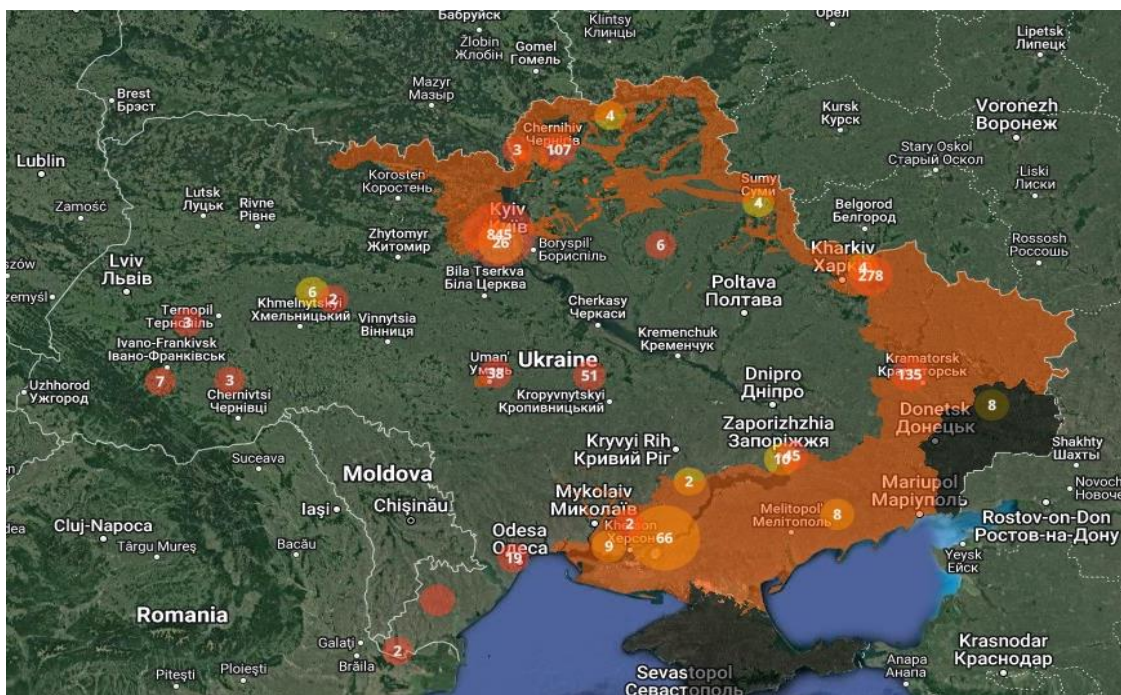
Бабруйск
Klintsy
Клинцы
Орел
Lipetsk
Липецк
Žlobin
Жлобін
Gomel
Гомель
Brest
Брэст
Mazyr
Мазыр
Kursk
Курск
Voronezh
Воронеж
Lublin
Chernihiv
Чернігів
4
3
107
Stary Oskol
Старый Оскол
Liski
Лиски
Korosten
Коростень
Sumy
Суми
4
Zamość
Lutsk
Луцьк
Rivne
Рівне
Kyiv
Київ
845
26
Belgorod
Белгород
Zhytomyr
Житомир
Boryspil'
Бориспіль
6
Kharkiv
Харків
4
278
Rossosh
Россошь
szów
Lviv
Львів
Bila Tserkva
Біла Церква
Poltava
Полтава
zemyśl
6
2
Khmelnytskyi
Хмельницький
Vinnytsia
Вінниця
Cherkasy
Черкаси
Ternopil
Тернопіль
3
Kremenchuk
Кременчук
Ivano-Frankivsk
Івано-Франківськ
Uman'
Умань
38
Ukraine
51
Kramatorsk
Краматорськ
135
Uzhhorod
Ужгород
7
3
Chernivtsi
Чернівці
Kropyvnytskyi
Кропивницький
Dnipro
Дніпро
Donetsk
Донецьк
8
Zaporizhzhia
Запоріжжя
Shakhty
Шахты
Kryvyi Rih
Кривий Ріг
10
15
Suceava
Moldova
2
Mariupol
Маріуполь
Novoch
Новоче
Iași
Chișinău
Mykolaiv
Миколаїв
2
Melitopol'
Мелітополь
8
Rostov-on-Don
Ростов-на-Дону
dea
Cluj-Napoca
Odesa
Одеса
Kherson
Херсон
9
66
Târgu Mureș
Bacău
13
Yeysk
Ейск
Romania
Galați
Brăila
2
Krasnodar
Краснодар
Pitești
Ploiești
Sevastopol
Севастополь
Anapa
Анапа